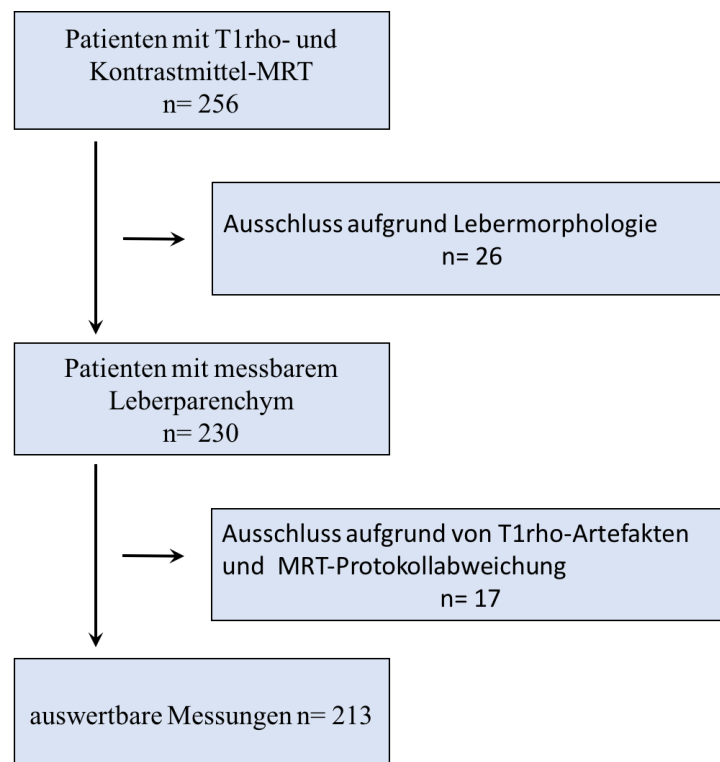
Patienten mit T1rho- und Kontrastmittel-MRT
n= 256

Ausschluss aufgrund Lebermorphologie
n= 26

Patienten mit messbarem Leberparenchym
n= 230

Ausschluss aufgrund von T1rho-Artefakten und MRT-Protokollabweichung
n= 17

auswertbare Messungen n= 213